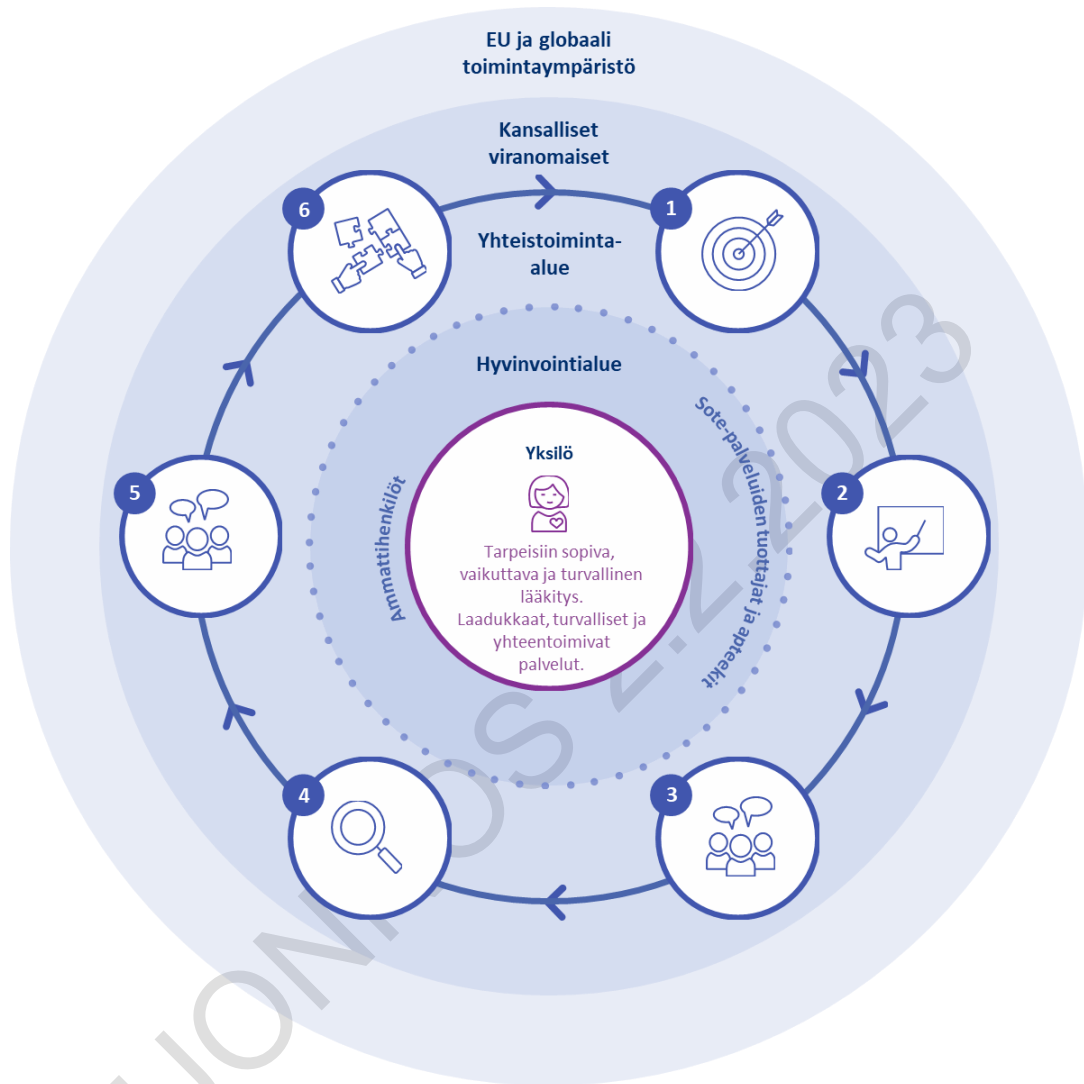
EU ja globaali toimintaympäristö

Kansalliset viranomaiset

Yhteistoiminta-alue

Hyvinvointialue

6

1

2

3

4

5

Yksilö

Tarpeisiin sopiva, vaikuttava ja turvallinen lääkitys. Laadukkaat, turvalliset ja yhteentoimivat palvelut.

Ammattihenkilöt

Sote-palveluiden tuottajat ja apteekit

LUONNOS 2.2.2023